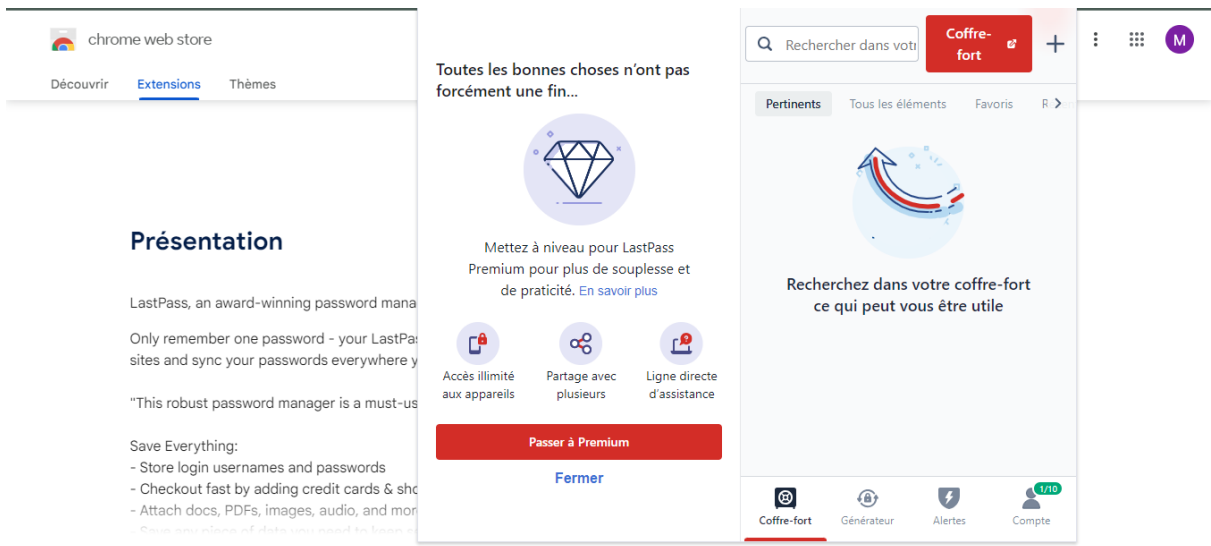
chrome web store

Découvrir Extensions Thèmes

Présentation

LastPass, an award-winning password mana

Only remember one password - your LastPas sites and sync your passwords everywhere y

"This robust password manager is a must-us

Save Everything:
- Store login usernames and passwords
- Checkout fast by adding credit cards & sho
- Attach docs, PDFs, images, audio, and mor
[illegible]

Toutes les bonnes choses n'ont pas forcément une fin...

Mettez à niveau pour LastPass Premium pour plus de souplesse et de praticité. En savoir plus

Accès illimité aux appareils

Partage avec plusieurs

Ligne directe d'assistance

Passer à Premium

Fermer

Rechercher dans votr

Coffre-fort

M

Pertinents Tous les éléments Favoris R

Recherchez dans votre coffre-fort ce qui peut vous être utile

Coffre-fort Générateur Alertes 1/10 Compte